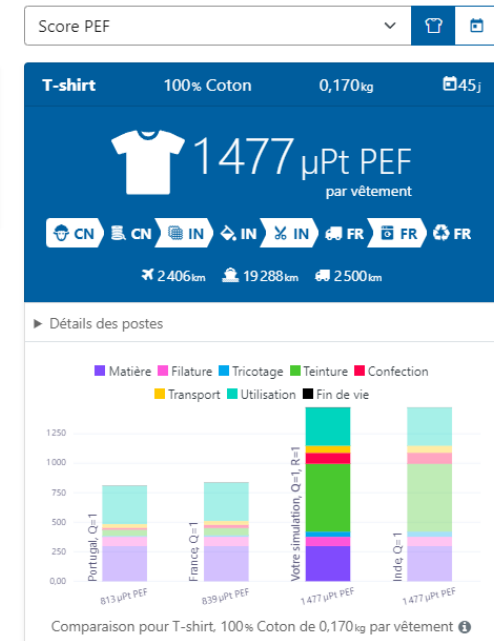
Score PEF

T-shirt 100% Coton 0,170kg 45j

1477 µPt PEF
par vêtement

CN CN IN IN IN FR FR FR

2 406km 19 288km 2 500km

▶ Détails des postes

Matière Filature Tricotage Teinture Confection Transport Utilisation Fin de vie

1250
1000
750
500
250
0,00

Portugal, Q=1
France, Q=1
Votre simulation, Q=1, R=1
Inde Q=1

813 µPt PEF
839 µPt PEF
1 477 µPt PEF
1 477 µPt PEF

Comparaison pour T-shirt, 100% Coton de 0,170kg par vêtement